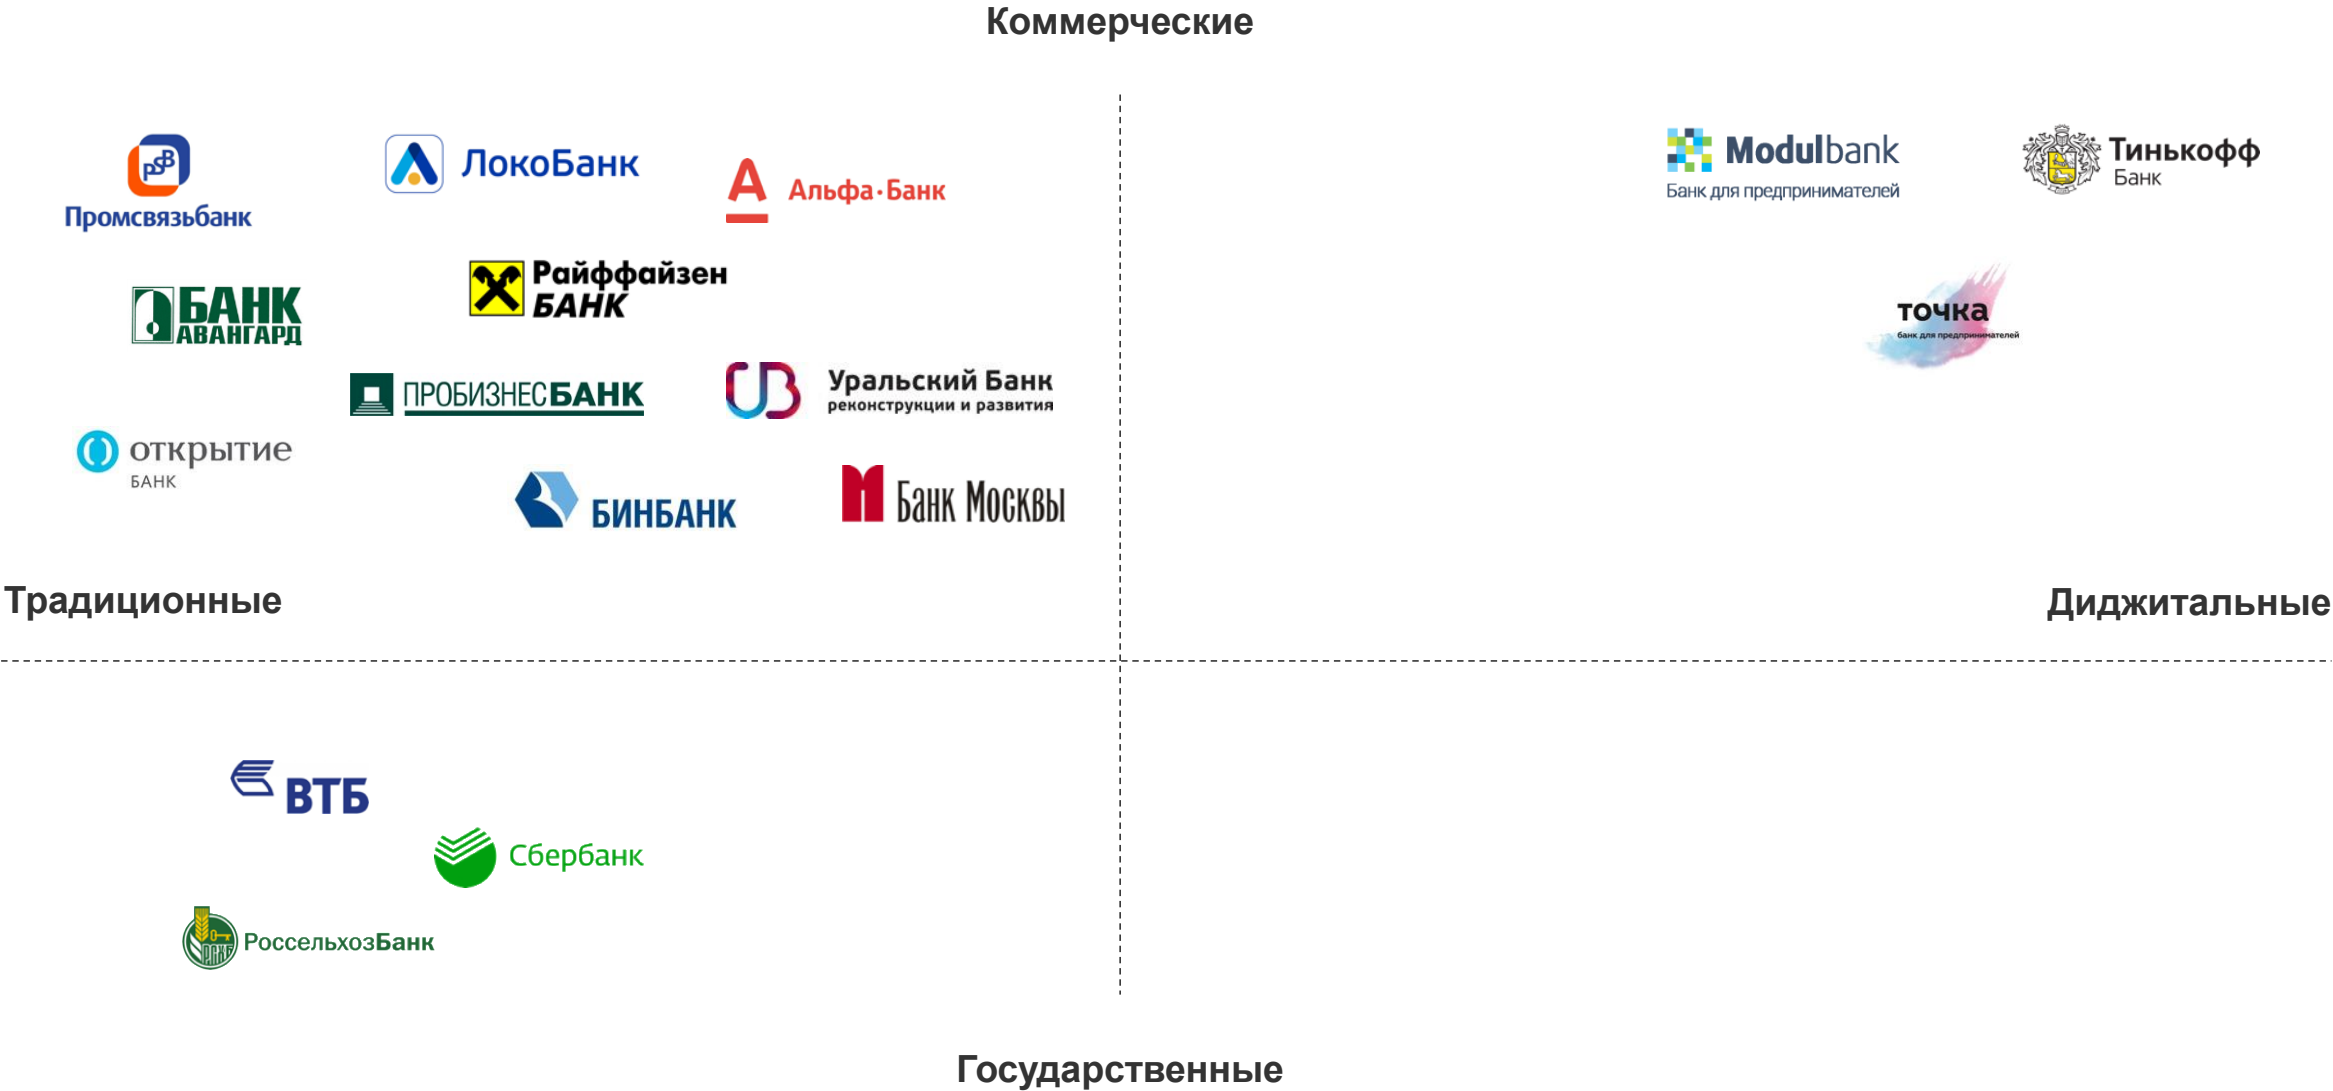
Коммерческие

Промсвязьбанк

ЛокоБанк

Альфа-Банк

Modulbank
Банк для предпринимателей

Тинькофф Банк

БАНК АВАНГАРД

Райффайзен БАНК

точка
банк для предпринимателей

ПРОБИЗНЕСБАНК

Уральский Банк реконструкции и развития

открытие БАНК

БИНБАНК

Банк Москвы

Традиционные

Диджитальные

ВТБ

Сбербанк

РоссельхозБанк

Государственные